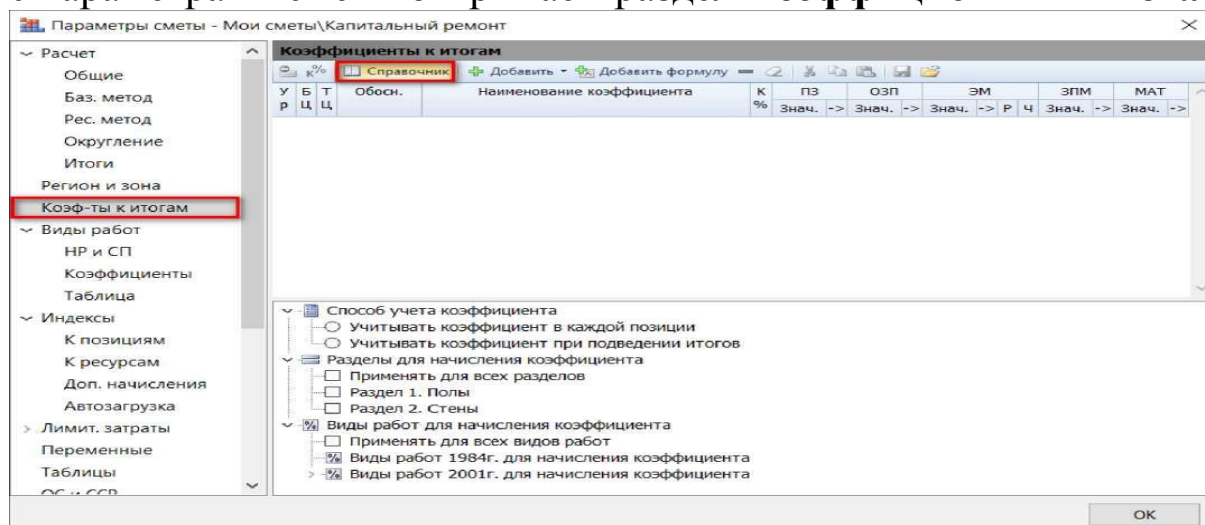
Параметры сметы - Мои сметы\Капитальный ремонт

Расчет
Общие
Баз. метод
Рес. метод
Округление
Итоги
Регион и зона
Коэф-ты к итогам
Виды работ
НР и СП
Коэффициенты
Таблица
Индексы
К позициям
К ресурсам
Доп. начисления
Автозагрузка
Лимит. затраты
Переменные
Таблицы
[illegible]

Коэффициенты к итогам

Справочник Добавить Добавить формулу

| У р | Б Ц | Т Ц | Обосн. | Наименование коэффициента | К % | ПЗ Знач. -> | ОЗП Знач. -> | ЭМ Знач. -> Р Ч | ЗПМ Знач. -> | МАТ Знач. -> |
|---|---|---|---|---|---|---|---|---|---|---|

Способ учета коэффициента
Учитывать коэффициент в каждой позиции
Учитывать коэффициент при подведении итогов
Разделы для начисления коэффициента
Применять для всех разделов
Раздел 1. Полы
Раздел 2. Стены
Виды работ для начисления коэффициента
Применять для всех видов работ
Виды работ 1984г. для начисления коэффициента
Виды работ 2001г. для начисления коэффициента

OK